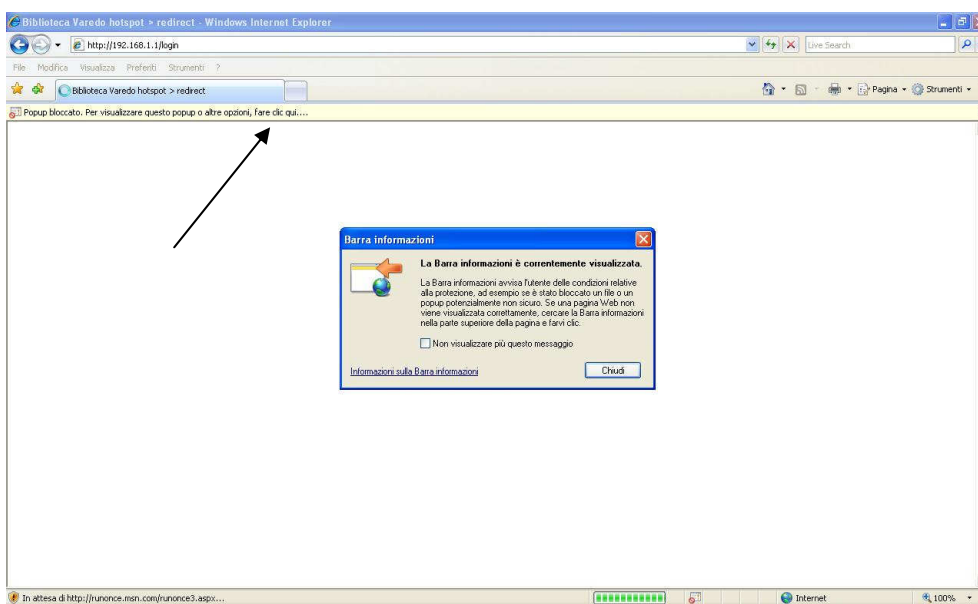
Biblioteca Varedo hotspot > redirect - Windows Internet Explorer

http://192.168.1.1/login

Live Search

File Modifica Visualizza Preferiti Strumenti ?

Biblioteca Varedo hotspot > redirect

Pagina Strumenti

Popup bloccato. Per visualizzare questo popup o altre opzioni, fare clic qui....

Barra informazioni

La Barra informazioni è correntemente visualizzata.

La Barra informazioni avvisa l'utente delle condizioni relative alla protezione, ad esempio se è stato bloccato un file o un popup potenzialmente non sicuro. Se una pagina Web non viene visualizzata correttamente, cercare la Barra informazioni nella parte superiore della pagina e farvi clic.

Non visualizzare più questo messaggio

Informazioni sulla Barra informazioni

Chiudi

In attesa di http://runonce.msn.com/runonce3.aspx...

Internet

100%